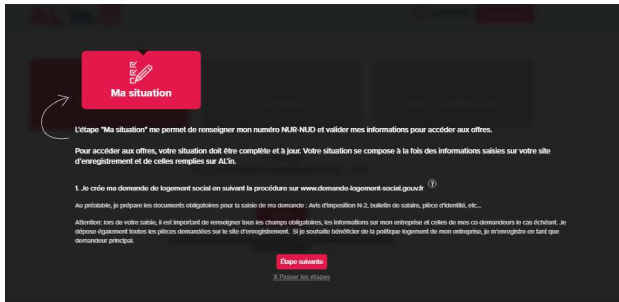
Ma situation

L'étape "Ma situation" me permet de renseigner mon numéro NUR-NUD et valider mes informations pour accéder aux offres.

Pour accéder aux offres, votre situation doit être complète et à jour. Votre situation se compose à la fois des informations saisies sur votre site d'enregistrement et de celles remplies sur AL'in.

1. Je crée ma demande de logement social en suivant la procédure sur www.demande-logement-social.gouv.fr ?

Au préalable, je prépare les documents obligatoires pour la saisie de ma demande : Avis d'imposition N-2, bulletin de salaire, pièce d'identité, etc...

Attention: lors de votre saisie, il est important de renseigner tous les champs obligatoires, les informations sur mon entreprise et celles de mes co-demandeurs le cas échéant. Je dépose également toutes les pièces demandées sur le site d'enregistrement. Si je souhaite bénéficier de la politique logement de mon entreprise, je m'enregistre en tant que demandeur principal.

Étape suivante

X Passer les étapes